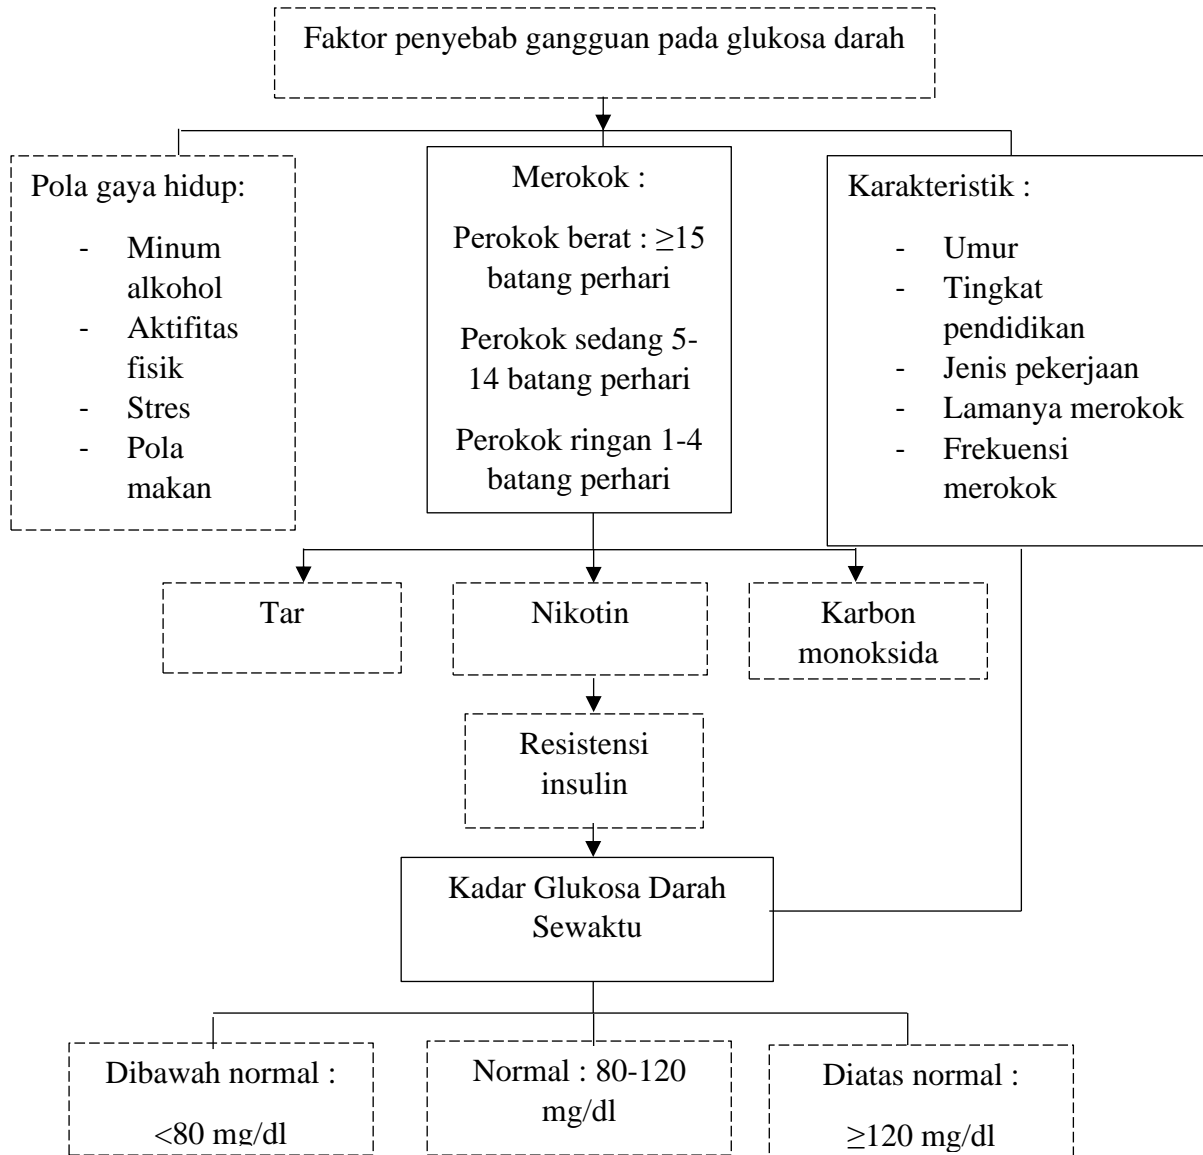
Faktor penyebab gangguan pada glukosa darah

Pola gaya hidup:

- Minum alkohol
- Aktifitas fisik
- Stres
- Pola makan

Merokok :

Perokok berat : $\geq$15 batang perhari

Perokok sedang 5-14 batang perhari

Perokok ringan 1-4 batang perhari

Karakteristik :

- Umur
- Tingkat pendidikan
- Jenis pekerjaan
- Lamanya merokok
- Frekuensi merokok

Tar

Nikotin

Karbon monoksida

Resistensi insulin

Kadar Glukosa Darah Sewaktu

Dibawah normal :

<80 mg/dl

Normal : 80-120 mg/dl

Diatas normal :

$\geq$120 mg/dl